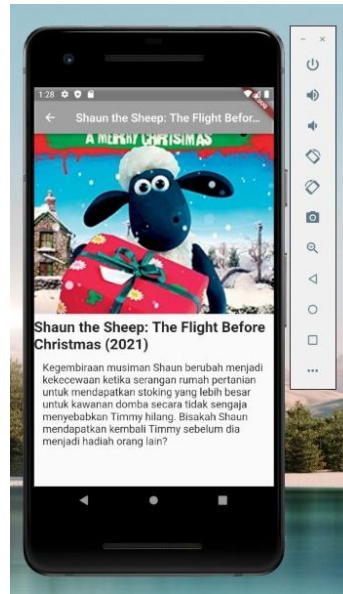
1:28

Shaun the Sheep: The Flight Befor...

A MERRY CHRISTMAS

Shaun the Sheep: The Flight Before Christmas (2021)

Kegembiraan musiman Shaun berubah menjadi kekecewaan ketika serangan rumah pertanian untuk mendapatkan stoking yang lebih besar untuk kawanan domba secara tidak sengaja menyebabkan Timmy hilang. Bisakah Shaun mendapatkan kembali Timmy sebelum dia menjadi hadiah orang lain?